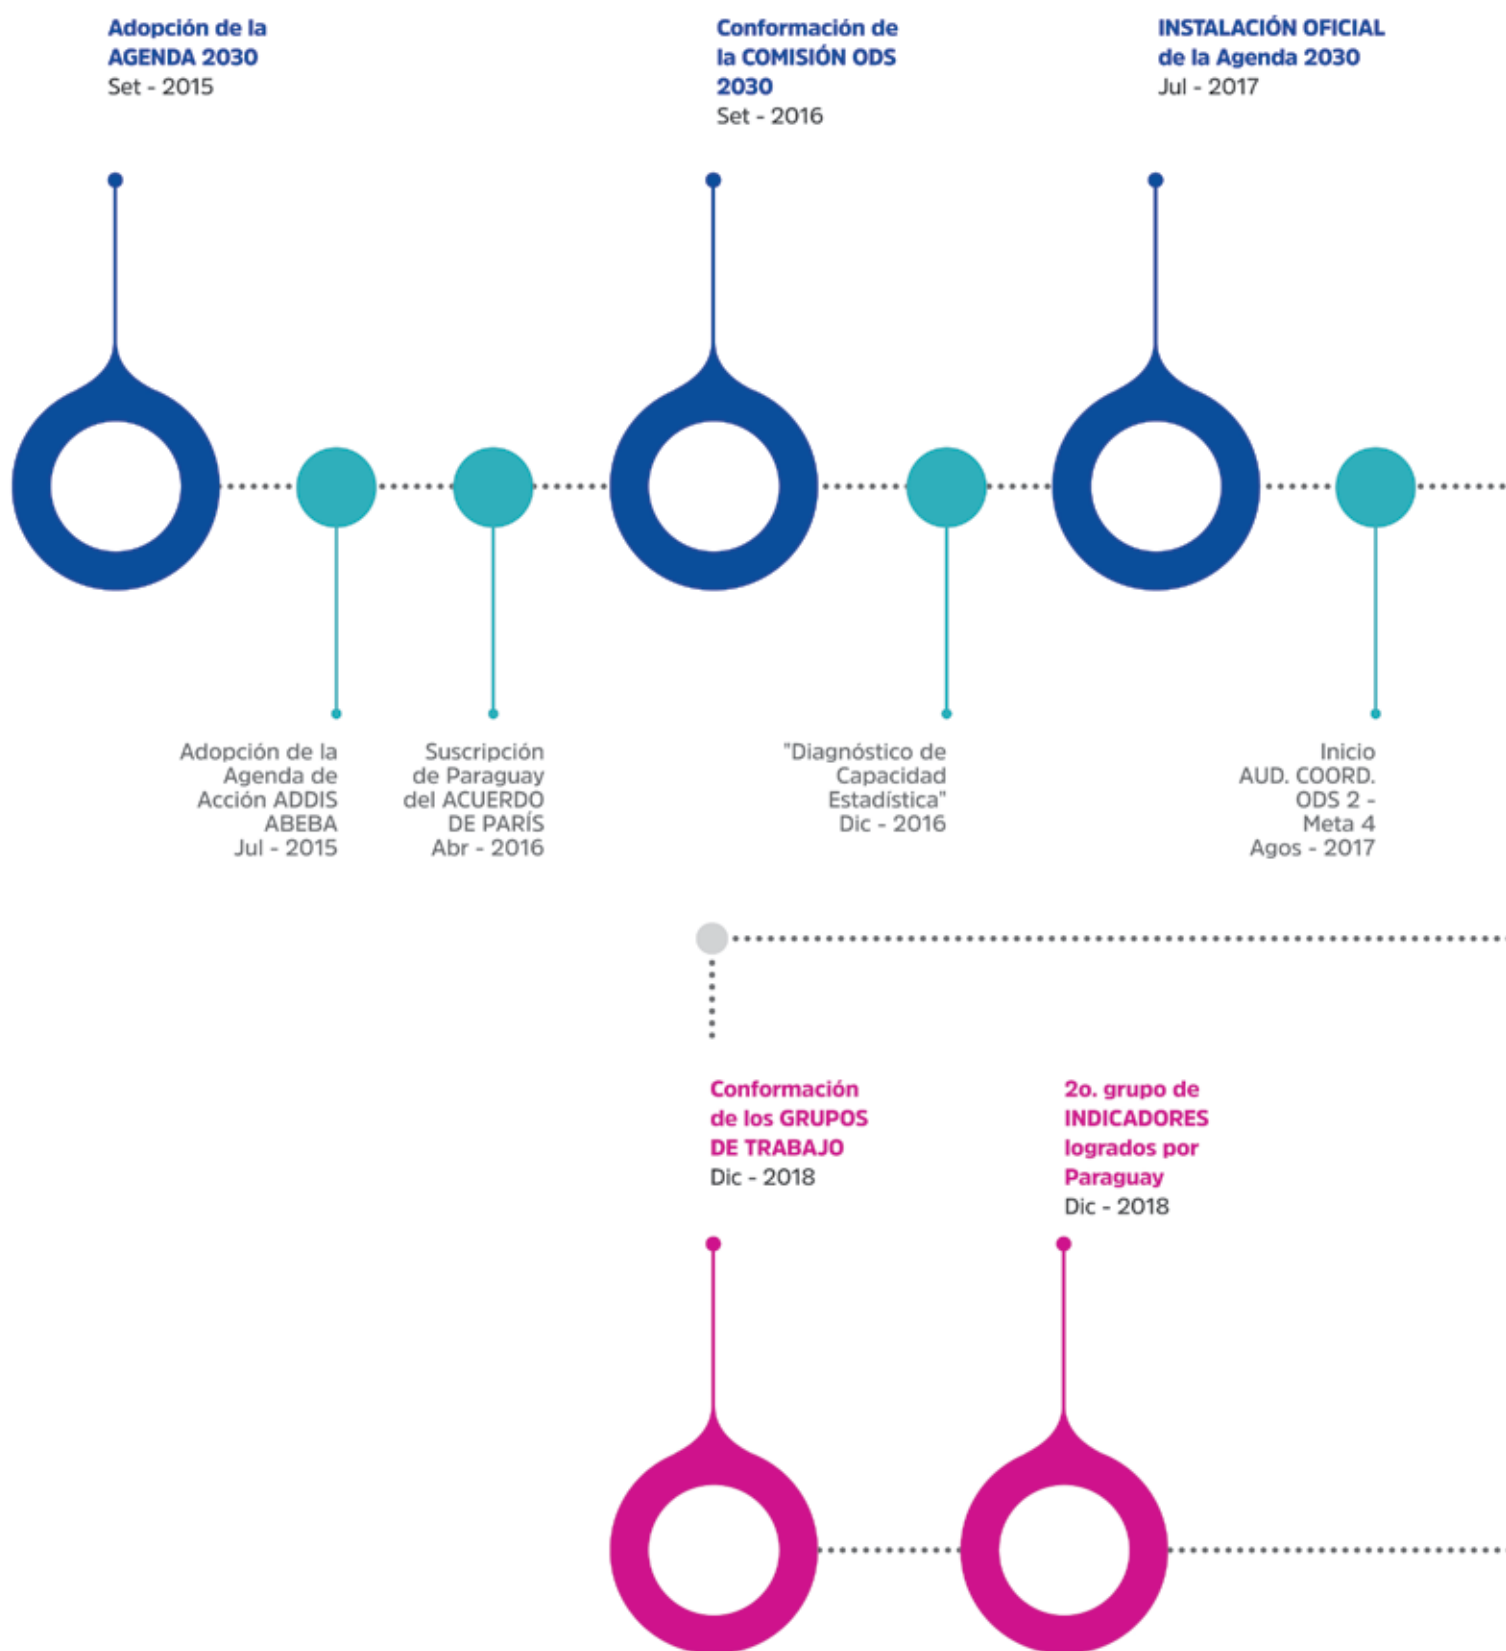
Adopción de la AGENDA 2030
Set - 2015

Adopción de la Agenda de Acción ADDIS ABEBA
Jul - 2015

Suscripción de Paraguay del ACUERDO DE PARÍS
Abr - 2016

Conformación de la COMISIÓN ODS 2030
Set - 2016

"Diagnóstico de Capacidad Estadística"
Dic - 2016

INSTALACIÓN OFICIAL de la Agenda 2030
Jul - 2017

Inicio AUD. COORD. ODS 2 - Meta 4
Agos - 2017

Conformación de los GRUPOS DE TRABAJO
Dic - 2018

2o. grupo de INDICADORES logrados por Paraguay
Dic - 2018